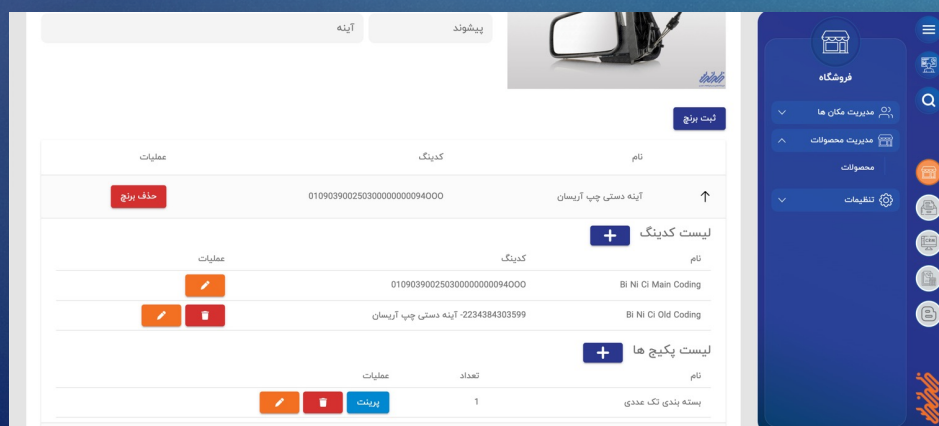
پیشوند
آینه

ثبت برنج

| نام | کدینگ | عملیات |
|---|---|---|
| آینه دستی چپ آریسان | 0109039002503000000000094OOO | حذف برنج |

لیست کدینگ

| نام | کدینگ | عملیات |
|---|---|---|
| Bi Ni Ci Main Coding | 0109039002503000000000094OOO | |
| Bi Ni Ci Old Coding | 2234384303599- آینه دستی چپ آریسان | |

لیست پکیج ها

| نام | تعداد | عملیات |
|---|---|---|
| بسته بندی تک عددی | 1 | پرینت |

فروشگاه
مدیریت مکان ها
مدیریت محصولات
محصولات
تنظیمات